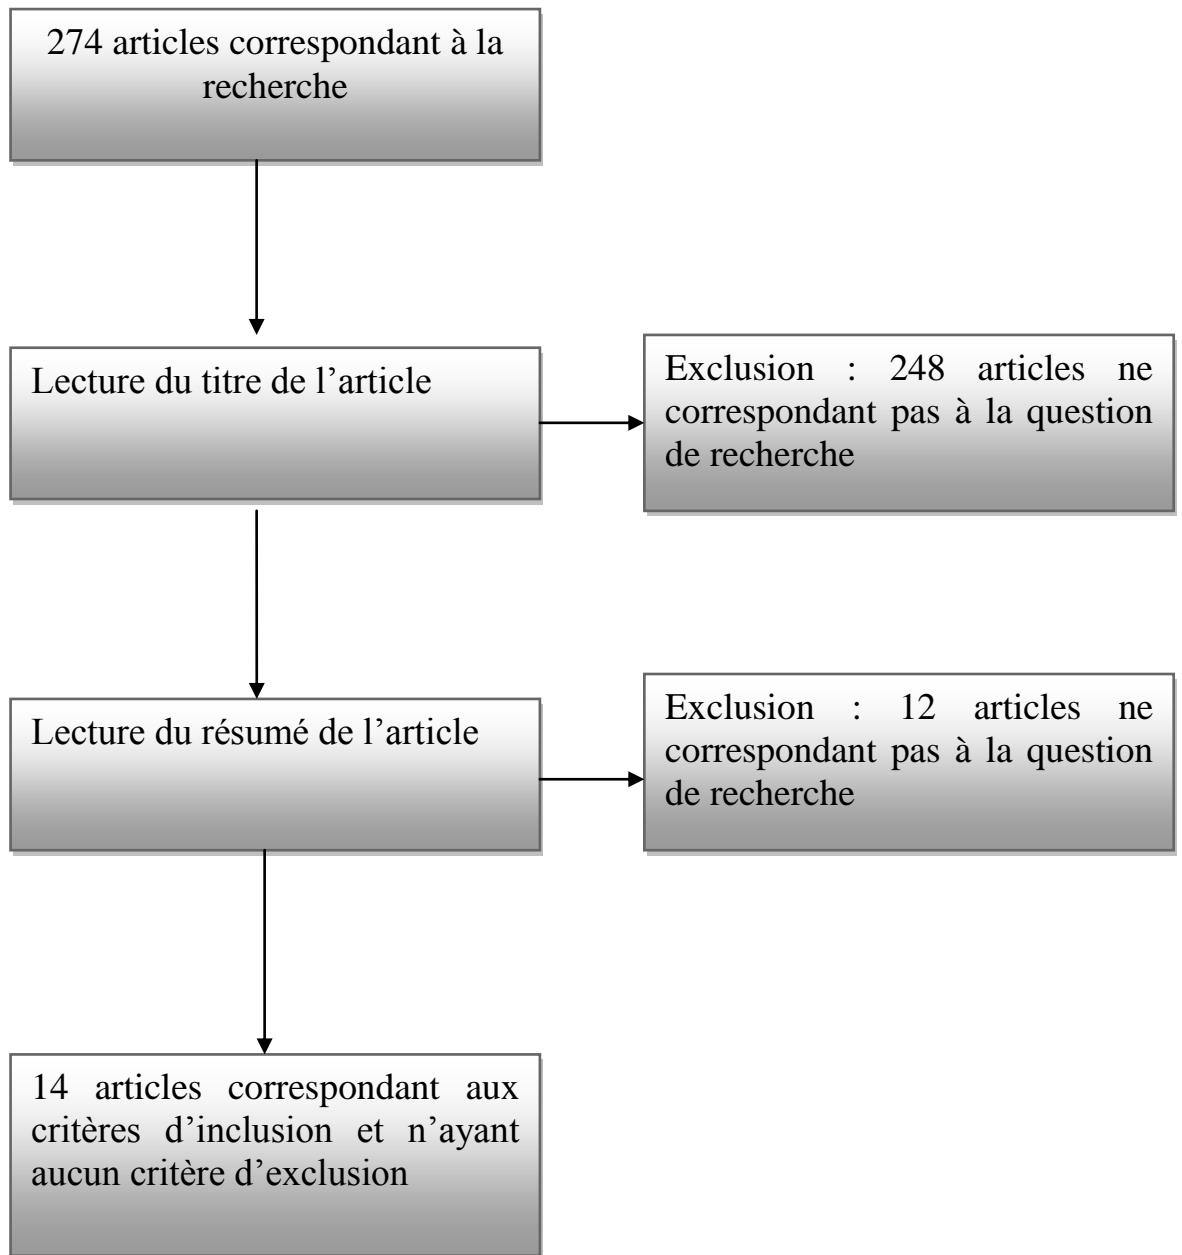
274 articles correspondant à la recherche

Lecture du titre de l’article

Exclusion : 248 articles ne correspondant pas à la question de recherche

Lecture du résumé de l’article

Exclusion : 12 articles ne correspondant pas à la question de recherche

14 articles correspondant aux critères d’inclusion et n’ayant aucun critère d’exclusion